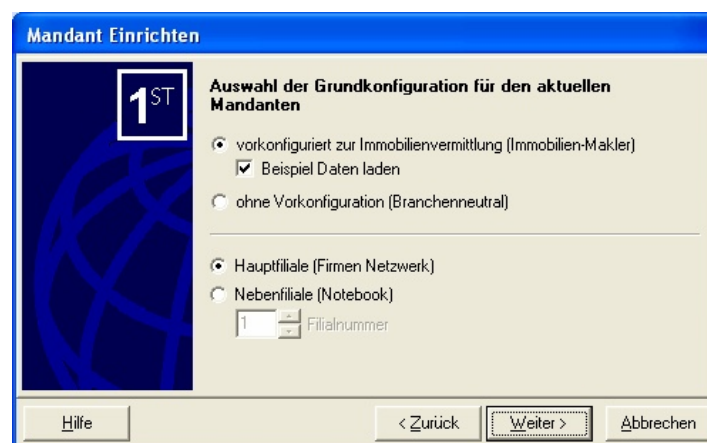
Mandant Einrichten

1ST

Auswahl der Grundkonfiguration für den aktuellen Mandanten

vorkonfiguriert zur Immobilienvermittlung (Immobilien-Makler)

Beispiel Daten laden

ohne Vorkonfiguration (Branchenneutral)

Hauptfiliale (Firmen Netzwerk)

Nebenfiliale (Notebook)

1 Filialnummer

Hilfe

< Zurück

Weiter >

Abbrechen